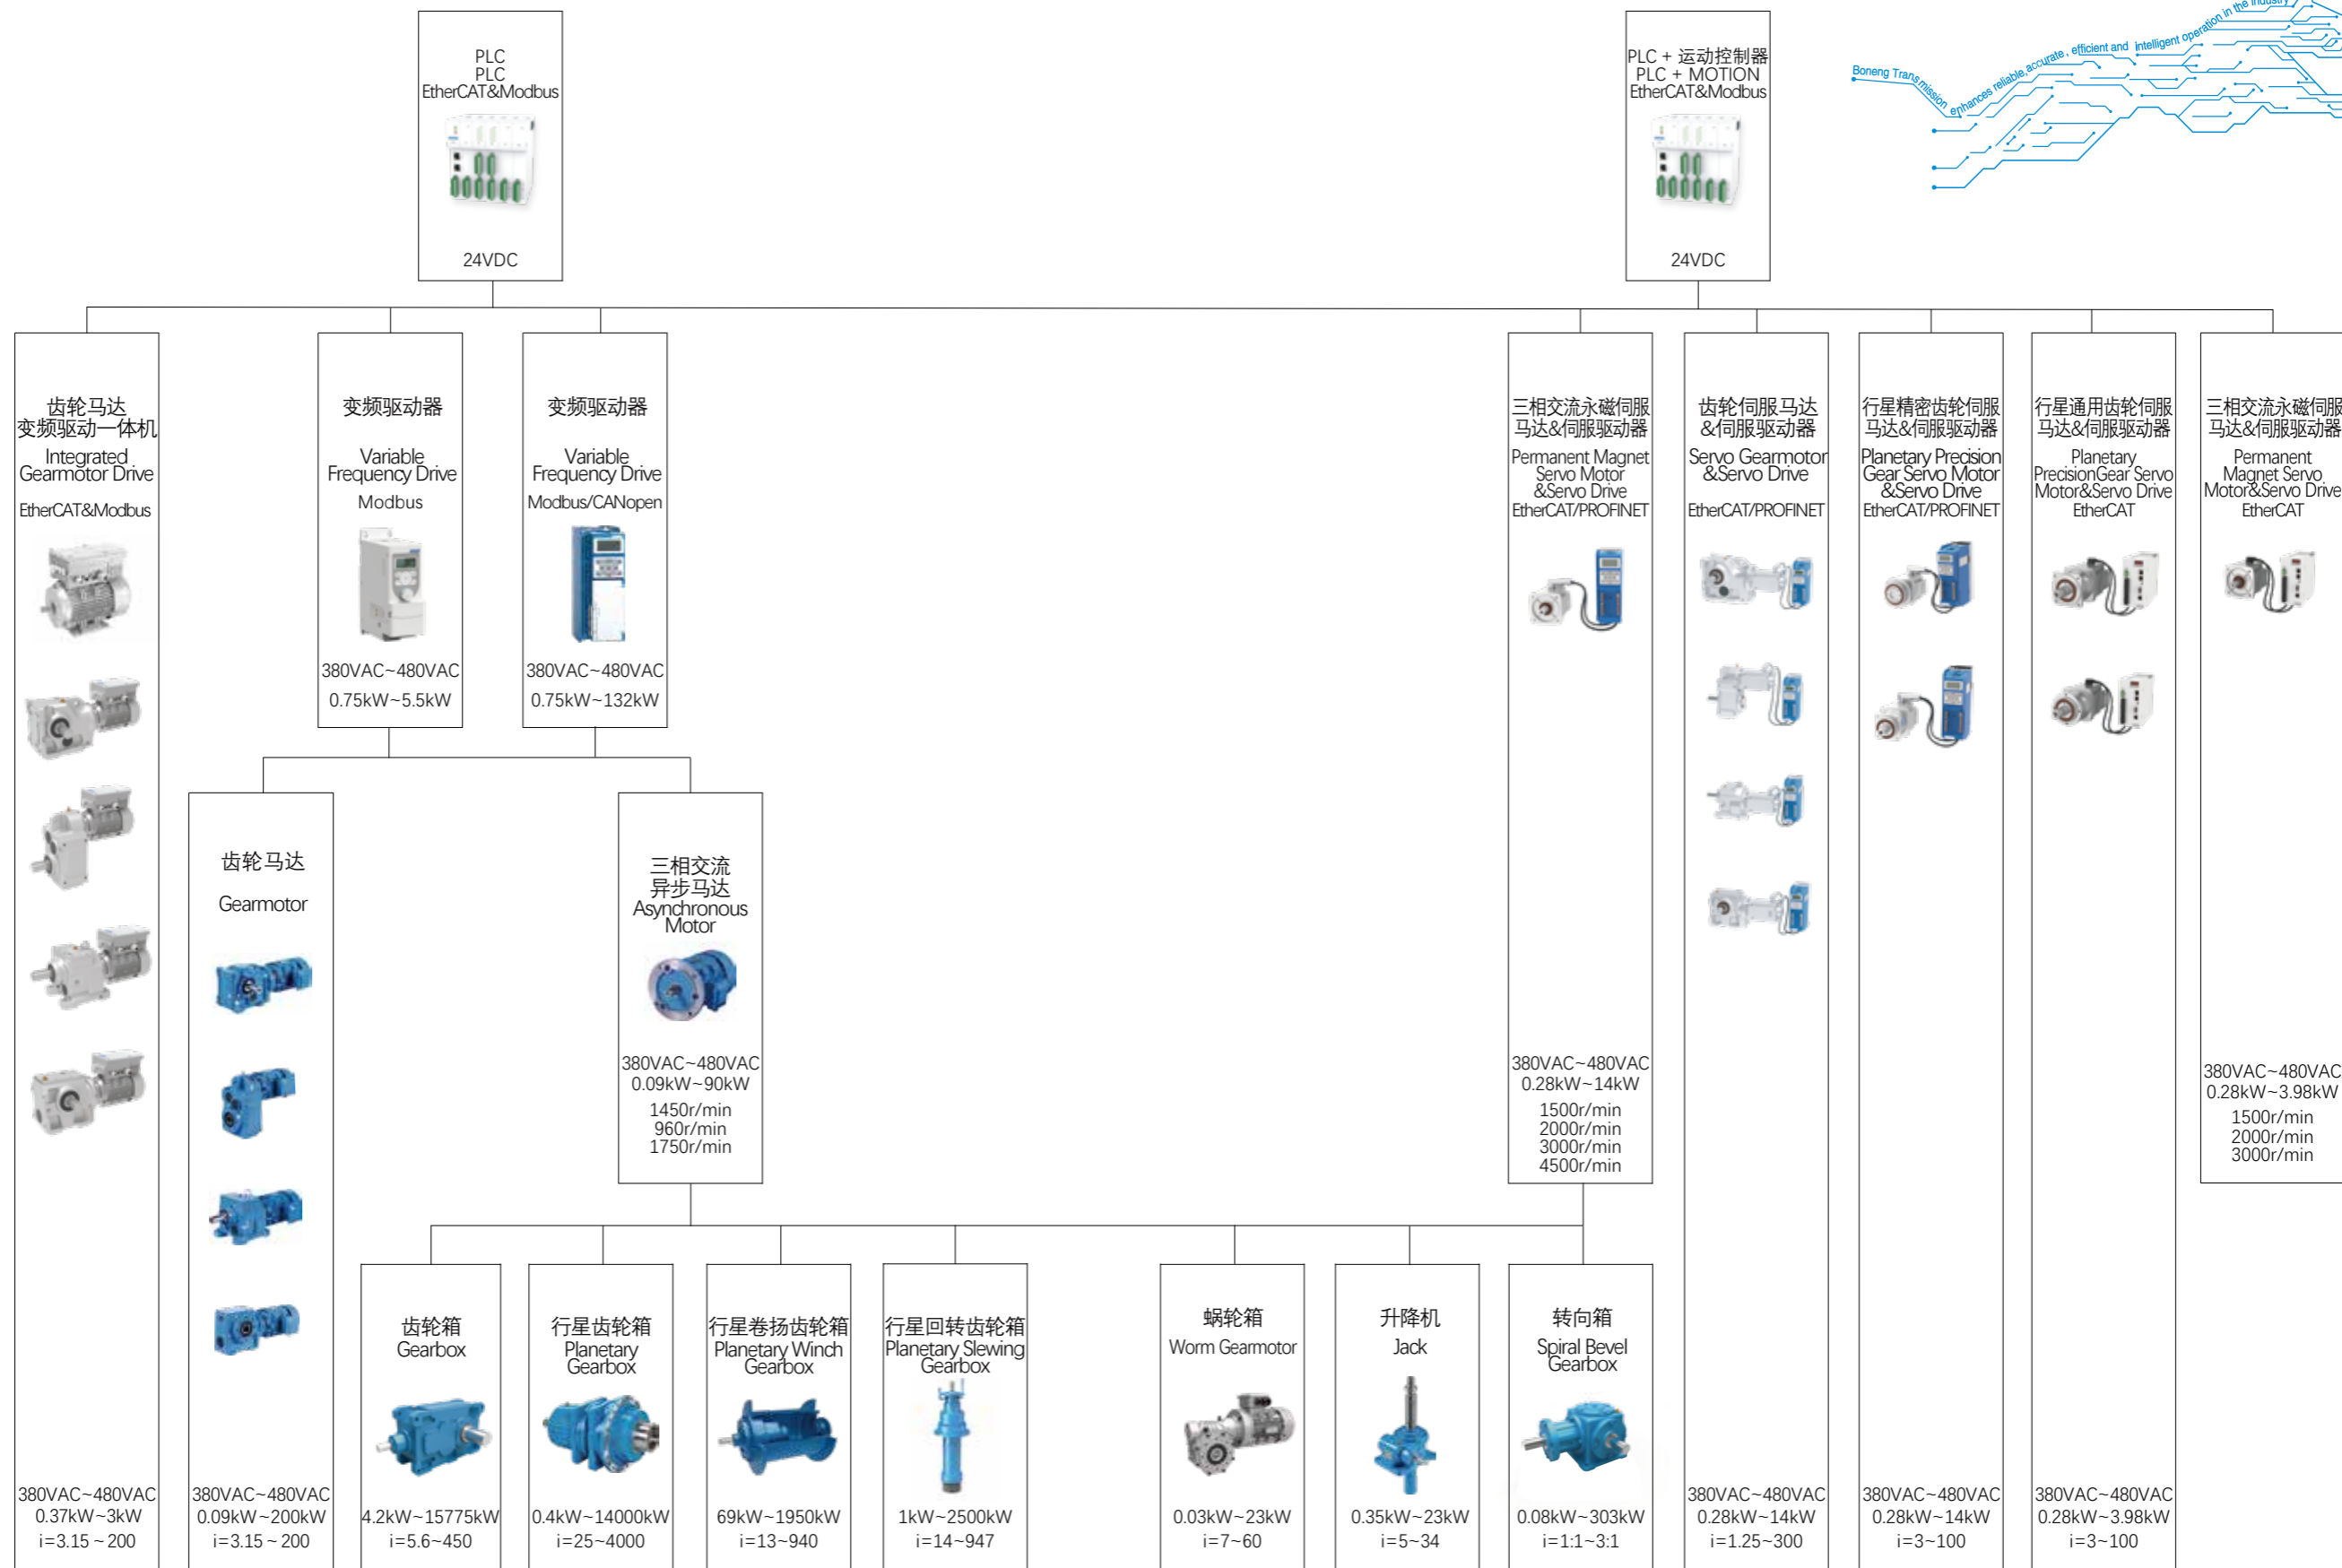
PLC
PLC
EtherCAT&Modbus

24VDC

PLC + 运动控制器
PLC + MOTION
EtherCAT&Modbus

24VDC

Boneng Transmission enhances reliable, accurate, efficient and intelligent operation in the industry

齿轮马达
变频驱动一体机
Integrated Gearmotor Drive
EtherCAT&Modbus

380VAC~480VAC
0.37kW~3kW
i=3.15 ~ 200

变频驱动器
Variable Frequency Drive
Modbus
380VAC~480VAC
0.75kW~5.5kW

变频驱动器
Variable Frequency Drive
Modbus/CANopen
380VAC~480VAC
0.75kW~132kW

齿轮马达
Gearmotor

380VAC~480VAC
0.09kW~200kW
i=3.15 ~ 200

三相交流
异步马达
Asynchronous Motor
380VAC~480VAC
0.09kW~90kW
1450r/min
960r/min
1750r/min

三相交流永磁伺服马达&伺服驱动器
Permanent Magnet Servo Motor &Servo Drive
EtherCAT/PROFINET
380VAC~480VAC
0.28kW~14kW
1500r/min
2000r/min
3000r/min
4500r/min

齿轮伺服马达&伺服驱动器
Servo Gearmotor &Servo Drive
EtherCAT/PROFINET
380VAC~480VAC
0.28kW~14kW
i=1.25~300

行星精密齿轮伺服马达&伺服驱动器
Planetary Precision Gear Servo Motor &Servo Drive
EtherCAT/PROFINET
380VAC~480VAC
0.28kW~14kW
i=3~100

行星通用齿轮伺服马达&伺服驱动器
Planetary PrecisionGear Servo Motor&Servo Drive
EtherCAT
380VAC~480VAC
0.28kW~3.98kW
i=3~100

三相交流永磁伺服马达&伺服驱动器
Permanent Magnet Servo Motor&Servo Drive
EtherCAT
380VAC~480VAC
0.28kW~3.98kW
1500r/min
2000r/min
3000r/min

齿轮箱
Gearbox
4.2kW~15775kW
i=5.6~450

行星齿轮箱
Planetary Gearbox
0.4kW~14000kW
i=25~4000

行星卷扬齿轮箱
Planetary Winch Gearbox
69kW~1950kW
i=13~940

行星回转齿轮箱
Planetary Slewing Gearbox
1kW~2500kW
i=14~947

蜗轮箱
Worm Gearmotor
0.03kW~23kW
i=7~60

升降机
Jack
0.35kW~23kW
i=5~34

转向箱
Spiral Bevel Gearbox
0.08kW~303kW
i=1:1~3:1